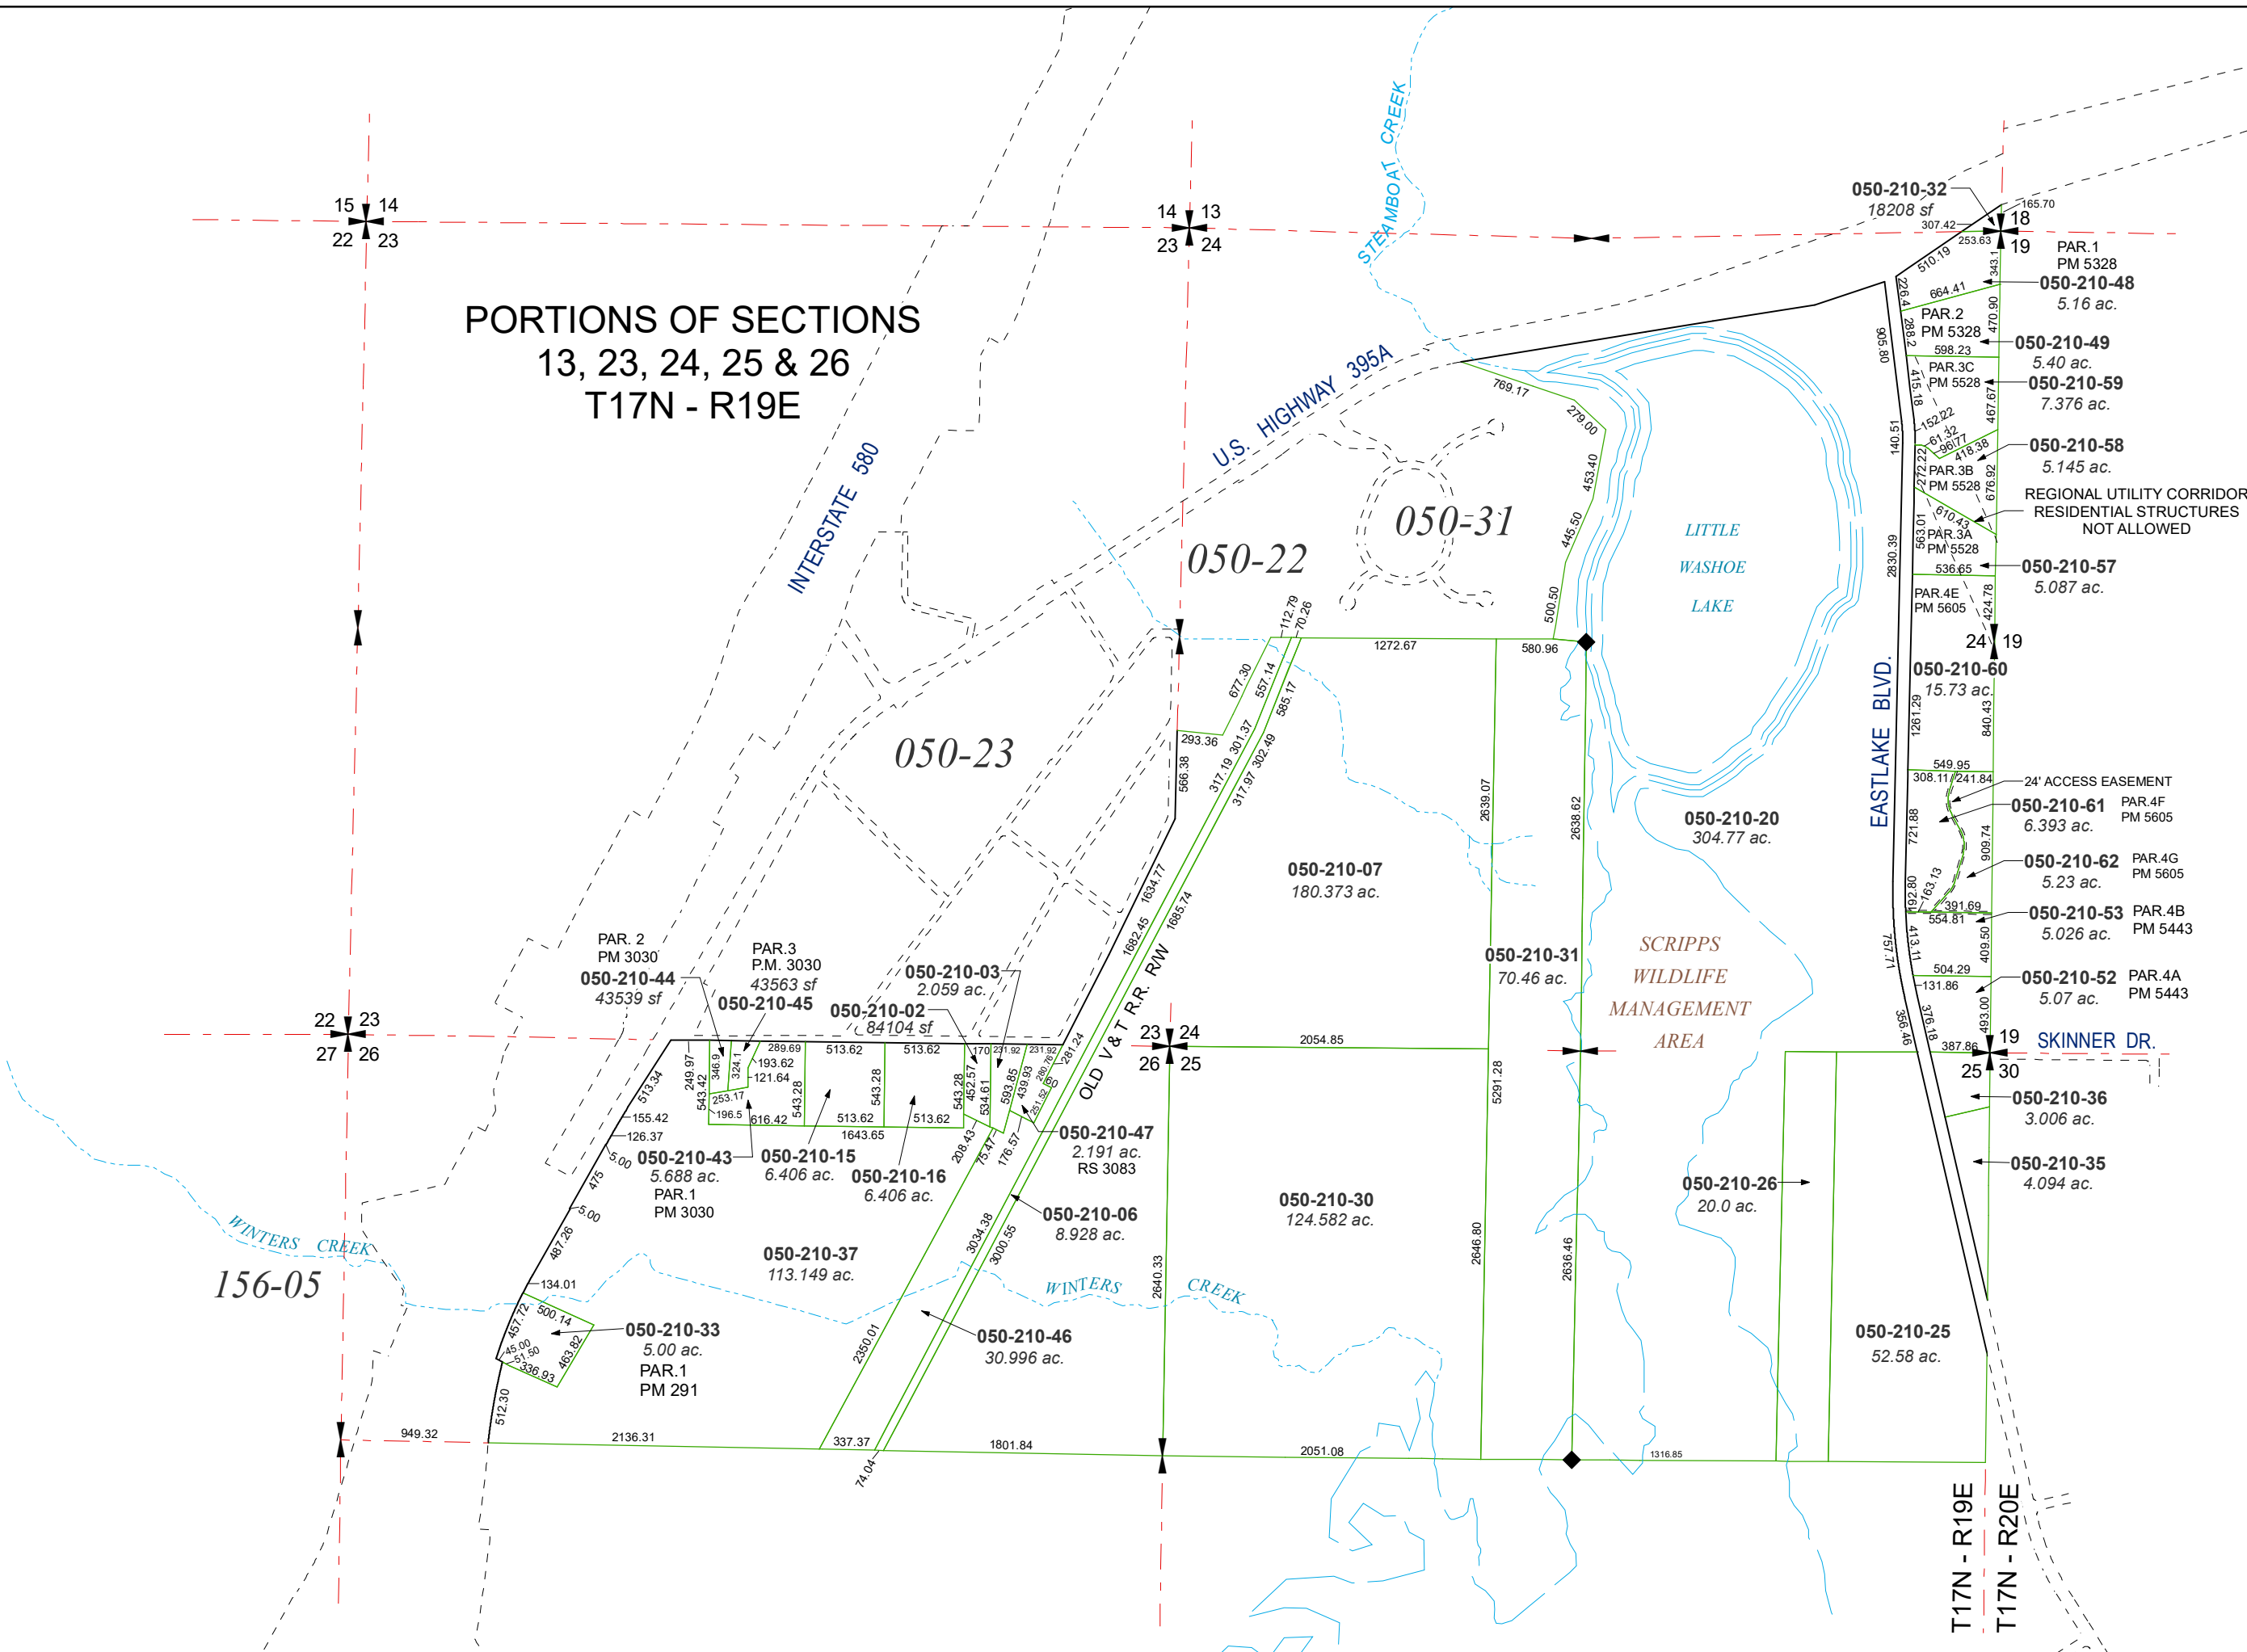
PORTIONS OF SECTIONS
13, 23, 24, 25 & 26
T17N - R19E

15 14
22 23

14 13
23 24

22 23
27 26

23 24
26 25

INTERSTATE 580
U.S. HIGHWAY 395A
STEAMBOAT CREEK

050-22
050-31
050-23
156-05

LITTLE
WASHOE
LAKE

SCRIPPS
WILDLIFE
MANAGEMENT
AREA

WINTERS CREEK
WINTERS CREEK

OLD V & T R.R. R/W

EASTLAKE BLVD.
SKINNER DR.

050-210-32
18208 sf
307.42
165.70
18
19
253.63
510.19
PAR.1
PM 5328
050-210-48
5.16 ac.
664.41
PAR.2
PM 5328
050-210-49
5.40 ac.
598.23
PAR.3C
PM 5528
050-210-59
7.376 ac.
050-210-58
5.145 ac.
PAR.3B
PM 5528
REGIONAL UTILITY CORRIDOR
RESIDENTIAL STRUCTURES
NOT ALLOWED
PAR.3A
PM 5528
536.65
050-210-57
5.087 ac.
PAR.4E
PM 5605
24 19
050-210-60
15.73 ac.
549.95
308.11 241.84
24' ACCESS EASEMENT
050-210-61
6.393 ac.
PAR.4F
PM 5605
050-210-62
5.23 ac.
PAR.4G
PM 5605
391.69
554.81
050-210-53
5.026 ac.
PAR.4B
PM 5443
504.29
131.86
050-210-52
5.07 ac.
PAR.4A
PM 5443
387.86
19
25 30
050-210-36
3.006 ac.
050-210-35
4.094 ac.
050-210-25
52.58 ac.
050-210-26
20.0 ac.
050-210-20
304.77 ac.
050-210-31
70.46 ac.
050-210-07
180.373 ac.
050-210-30
124.582 ac.
050-210-46
30.996 ac.
050-210-06
8.928 ac.
050-210-47
2.191 ac.
RS 3083
050-210-37
113.149 ac.
050-210-33
5.00 ac.
PAR.1
PM 291
050-210-43
5.688 ac.
PAR.1
PM 3030
050-210-15
6.406 ac.
050-210-16
6.406 ac.
PAR. 2
PM 3030
050-210-44
43539 sf
PAR.3
P.M. 3030
43563 sf
050-210-45
050-210-03
2.059 ac.
050-210-02
84104 sf

769.17
279.00
453.40
445.50
500.50
580.96
1272.67
112.79
70.26
677.30
557.14
585.17
293.36
566.38
317.19
301.37
317.97
302.49
1634.77
1685.74
1682.45
2639.07
2638.62
2054.85
5291.28
2646.80
2636.46
2640.33
2051.08
1316.85
1801.84
337.37
74.04
2136.31
949.32
512.30
2350.01
3034.38
3000.55
513.34
155.42
126.37
5.00
475
5.00
487.26
134.01
457.72
500.14
45.00
51.50
336.93
463.82
249.97
543.42
346.9
324.1
289.69
193.62
121.64
253.17
196.5
616.42
543.28
513.62
513.62
543.28
513.62
513.62
1643.65
543.28
452.57
534.61
170
231.92
231.92
281.24
593.65
439.93
208.43
75.47
176.57
905.80
140.51
2830.39
1261.29
721.88
757.71
356.46
226.4
288.2
415.18
272.22
563.01
343.1
470.90
467.67
152.22
61.32
96.77
418.38
676.92
610.43
424.78
840.43
909.74
163.13
192.80
413.11
409.50
376.18
493.00

T17N - R19E
T17N - R20E